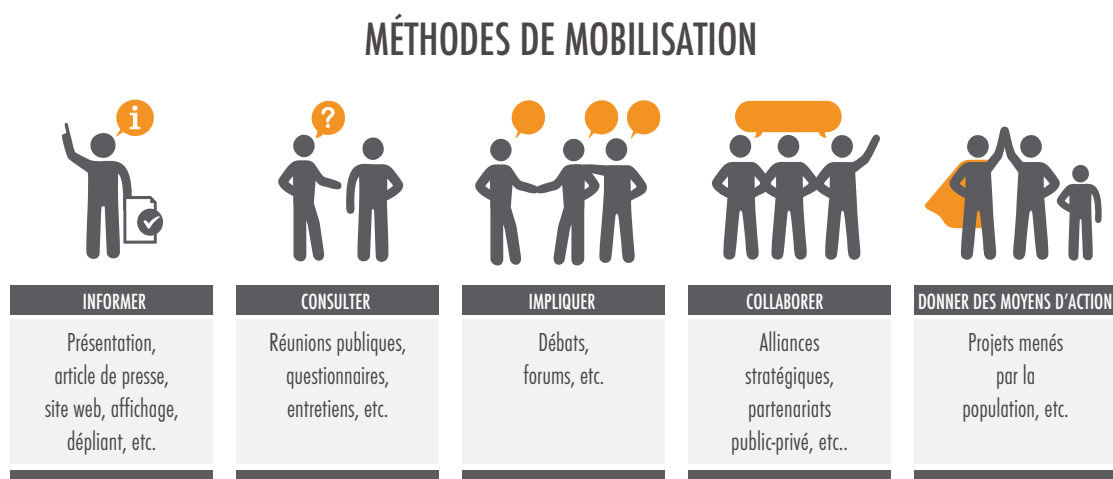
MÉTHODES DE MOBILISATION

INFORMER

Présentation, article de presse, site web, affichage, dépliant, etc.

CONSULTER

Réunions publiques, questionnaires, entretiens, etc.

IMPLIQUER

Débats, forums, etc.

COLLABORER

Alliances stratégiques, partenariats public-privé, etc..

DONNER DES MOYENS D'ACTION

Projets menés par la population, etc.